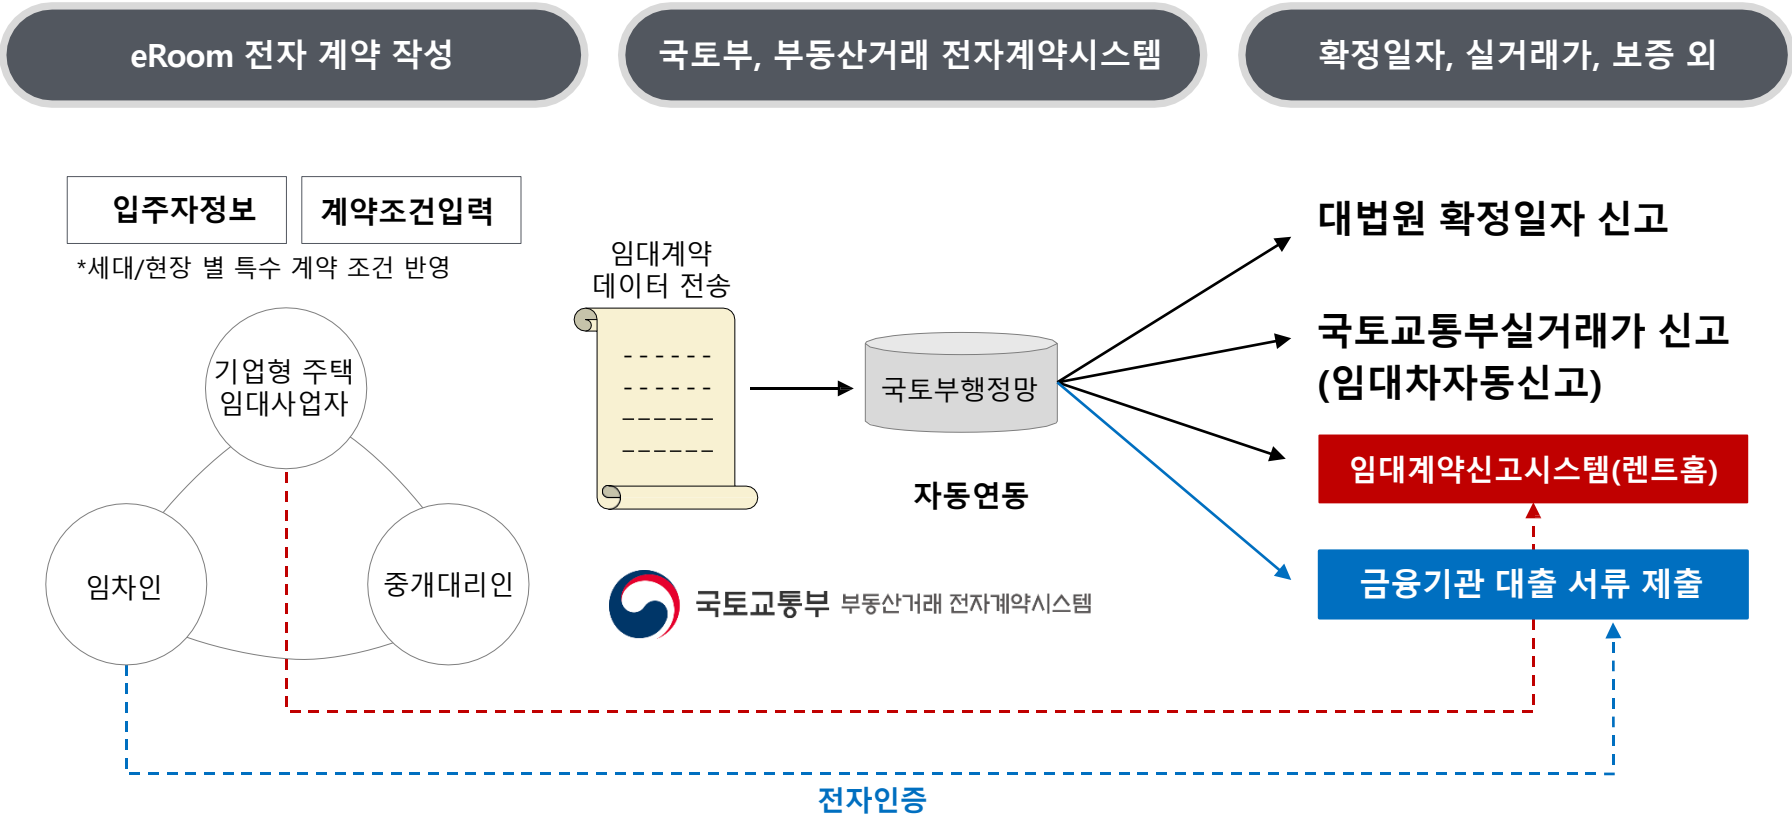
eRoom 전자 계약 작성

국토부, 부동산거래 전자계약시스템

확정일자, 실거래가, 보증 외

입주자정보

계약조건입력

*세대/현장 별 특수 계약 조건 반영

기업형 주택 임대사업자

임차인

중개대리인

임대계약 데이터 전송

국토부행정망

자동연동

국토교통부 부동산거래 전자계약시스템

대법원 확정일자 신고

국토교통부실거래가 신고 (임대차자동신고)

임대계약신고시스템(렌트홈)

금융기관 대출 서류 제출

전자인증